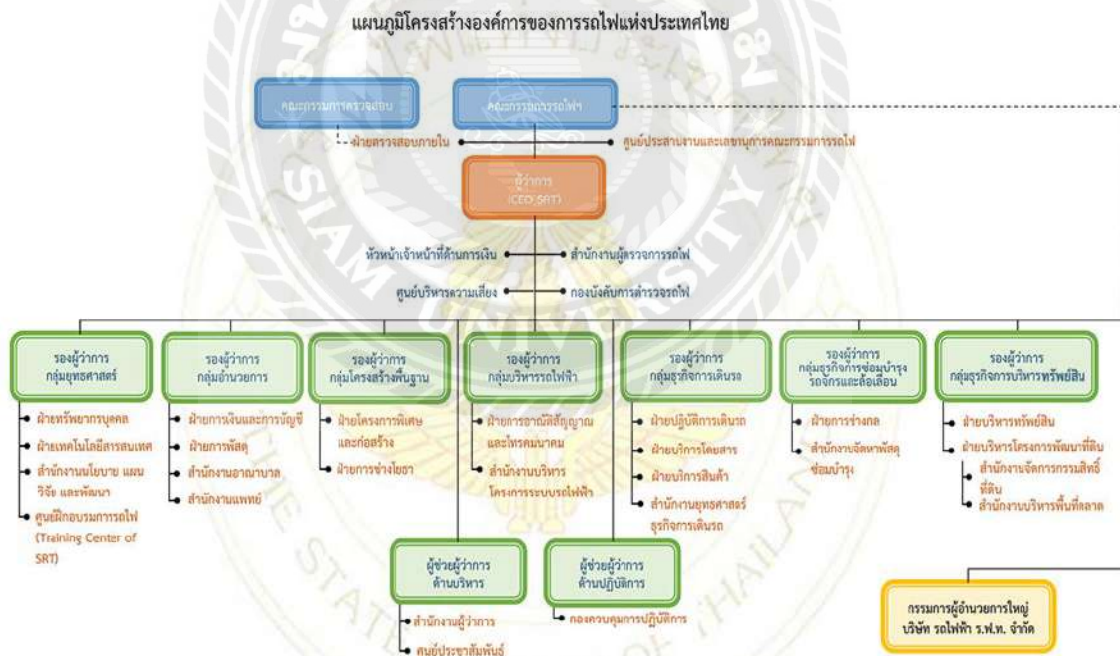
แผนภูมิโครงสร้างองค์การของการรถไฟแห่งประเทศไทย

คณะกรรมการตรวจสอบ

คณะกรรมการรถไฟฯ

ฝ่ายตรวจสอบภายใน

ศูนย์ประสานงานและเลขานุการคณะกรรมการรถไฟ

ผู้ว่าการ (CEO SRT)

หัวหน้าเจ้าหน้าที่ด้านการเงิน

สำนักงานผู้ตรวจการรถไฟ

ศูนย์บริหารความเสี่ยง

กองบังคับการตำรวจรถไฟ

รองผู้ว่าการ กลุ่มยุทธศาสตร์

ฝ่ายทรัพยากรบุคคล

ฝ่ายเทคโนโลยีสารสนเทศ

สำนักงานนโยบาย แผน วิจัย และพัฒนา

ศูนย์ฝึกอบรมการรถไฟ (Training Center of SRT)

รองผู้ว่าการ กลุ่มอำนวยการ

ฝ่ายการเงินและการบัญชี

ฝ่ายการพัสดุ

สำนักงานอาณาบาล

สำนักงานแพทย์

รองผู้ว่าการ กลุ่มโครงสร้างพื้นฐาน

ฝ่ายโครงการพิเศษและก่อสร้าง

ฝ่ายการช่างโยธา

รองผู้ว่าการ กลุ่มบริหารรถไฟฟ้า

ฝ่ายการอาณัติสัญญาณและโทรคมนาคม

สำนักงานบริหารโครงการระบบรถไฟฟ้า

รองผู้ว่าการ กลุ่มธุรกิจการเดินรถ

ฝ่ายปฏิบัติการเดินรถ

ฝ่ายบริการโดยสาร

ฝ่ายบริการสินค้า

สำนักงานยุทธศาสตร์ธุรกิจการเดินรถ

รองผู้ว่าการ กลุ่มธุรกิจการซ่อมบำรุงรถจักรและล้อเลื่อน

ฝ่ายการช่างกล

สำนักงานจัดหาพัสดุซ่อมบำรุง

รองผู้ว่าการ กลุ่มธุรกิจการบริหารทรัพย์สิน

ฝ่ายบริหารทรัพย์สิน

ฝ่ายบริหารโครงการพัฒนาที่ดิน

สำนักงานจัดการกรรมสิทธิ์ที่ดิน

สำนักงานบริหารพื้นที่ลาด

ผู้ช่วยผู้ว่าการ ด้านบริหาร

สำนักงานผู้ว่าการ

ศูนย์ประชาสัมพันธ์

ผู้ช่วยผู้ว่าการ ด้านปฏิบัติการ

กองควบคุมการปฏิบัติการ

กรรมการผู้อำนวยการใหญ่ บริษัท รถไฟฟ้า ร.ฟ.ท. จำกัด